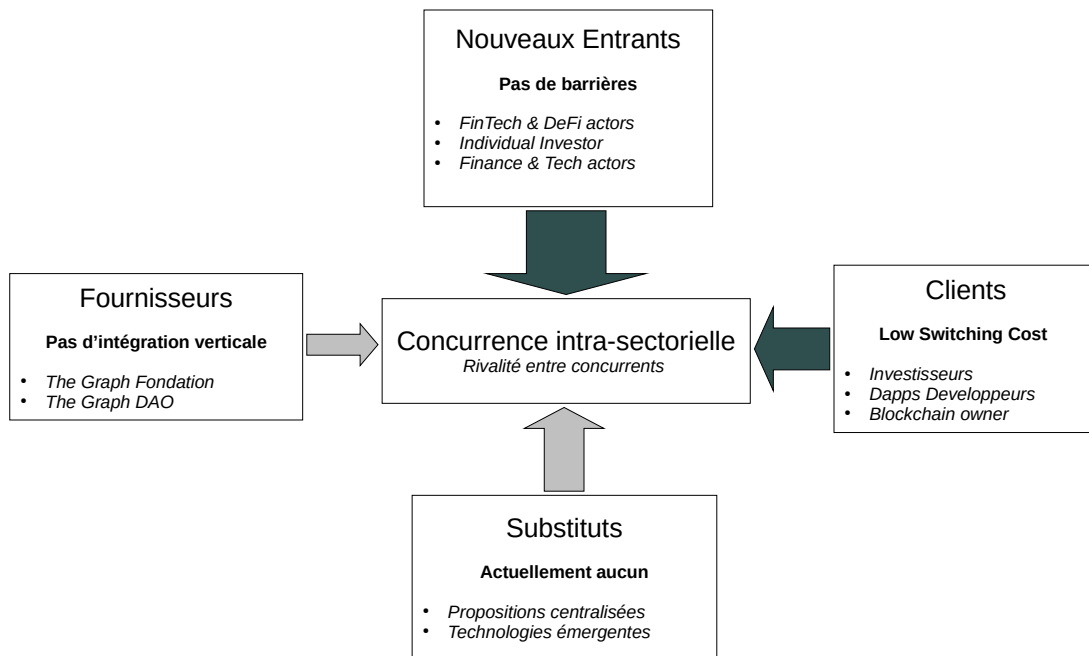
Nouveaux Entrants

**Pas de barrières**

- *FinTech & DeFi actors*
- *Individual Investor*
- *Finance & Tech actors*

Fournisseurs

**Pas d'intégration verticale**

- *The Graph Fondation*
- *The Graph DAO*

Concurrence intra-sectorielle
*Rivalité entre concurrents*

Clients

**Low Switching Cost**

- *Investisseurs*
- *Dapps Developpeurs*
- *Blockchain owner*

Substituts

**Actuellement aucun**

- *Propositions centralisées*
- *Technologies émergentes*